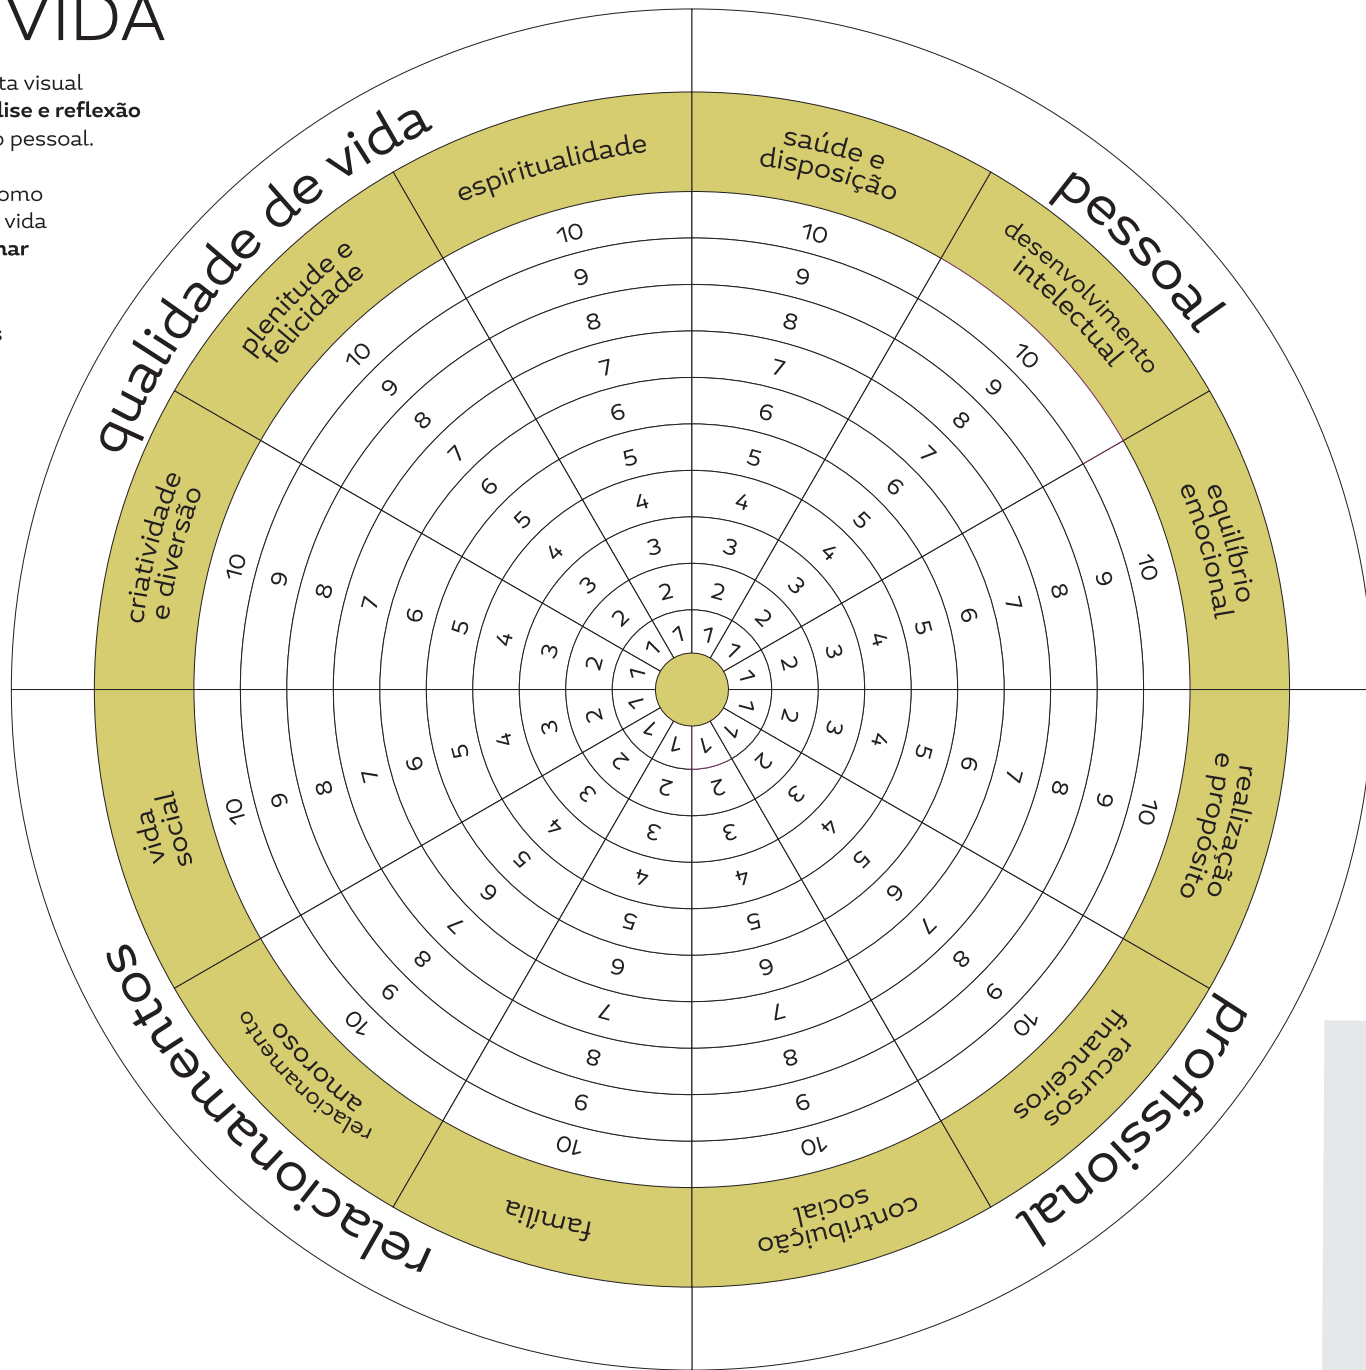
VIDA

ta visual
lise e reflexão
pessoal.

omo
vida
nar

qualidade de vida

pessoal

profissional

relacionamentos

espiritualidade

saúde e disposição

desenvolvimento intelectual

equilíbrio emocional

realização e propósito

recursos financeiros

contribuição social

família

relacionamento amoroso

vida social

criatividade e diversão

plenitude e felicidade

10 9 8 7 6 5 4 3 2 1